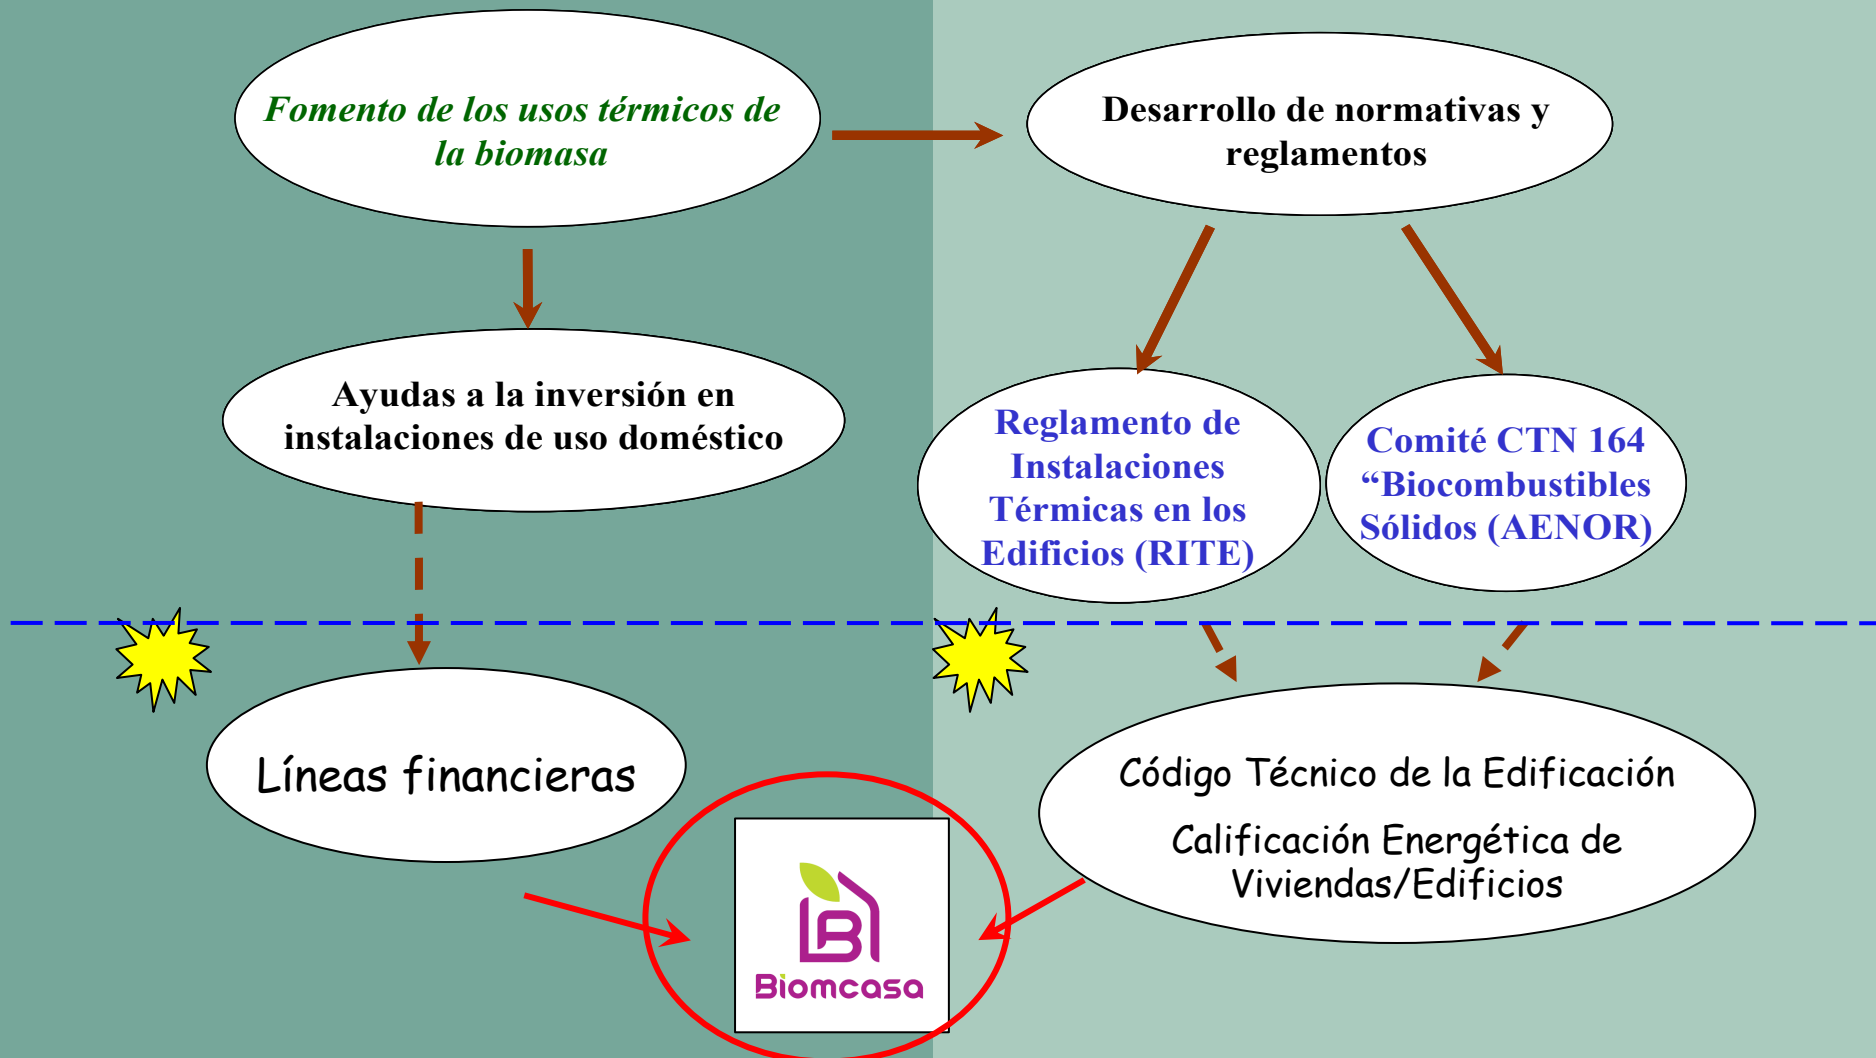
Fomento de los usos térmicos de la biomasa

Desarrollo de normativas y reglamentos

Ayudas a la inversión en instalaciones de uso doméstico

Reglamento de Instalaciones Térmicas en los Edificios (RITE)

Comité CTN 164 “Biocombustibles Sólidos (AENOR)

Líneas financieras

Código Técnico de la Edificación

Calificación Energética de Viviendas/Edificios

Biomcasa